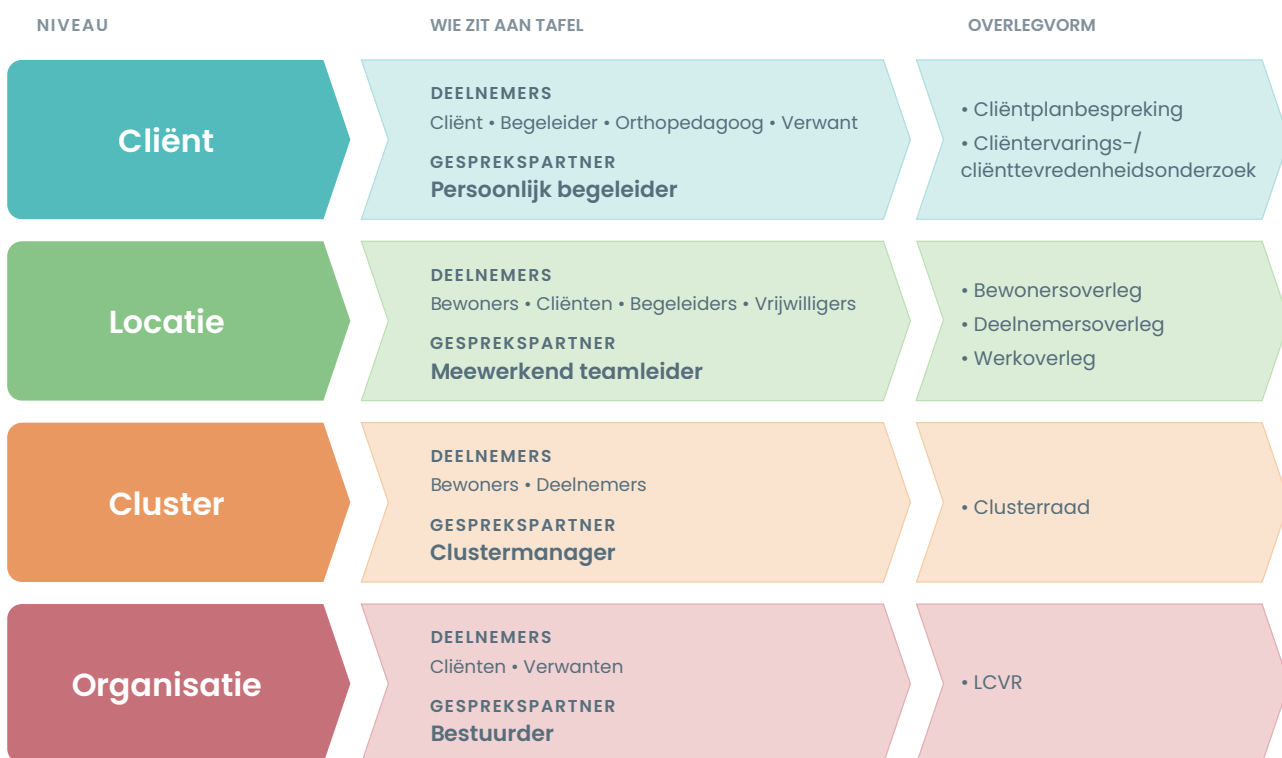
NIVEAU

WIE ZIT AAN TAFEL

OVERLEGVORM

Cliënt

DEELNEMERS
Cliënt • Begeleider • Orthopedagoog • Verwant

GESPREKSPARTNER
Persoonlijk begeleider

• Cliëntplanbespreking
• Cliëntervarings-/ cliënttevredenheidsonderzoek

Locatie

DEELNEMERS
Bewoners • Cliënten • Begeleiders • Vrijwilligers

GESPREKSPARTNER
Meewerkend teamleider

• Bewonersoverleg
• Deelnemersoverleg
• Werkoverleg

Cluster

DEELNEMERS
Bewoners • Deelnemers

GESPREKSPARTNER
Clustermanager

• Clusterraad

Organisatie

DEELNEMERS
Cliënten • Verwanten

GESPREKSPARTNER
Bestuurder

• LCVR